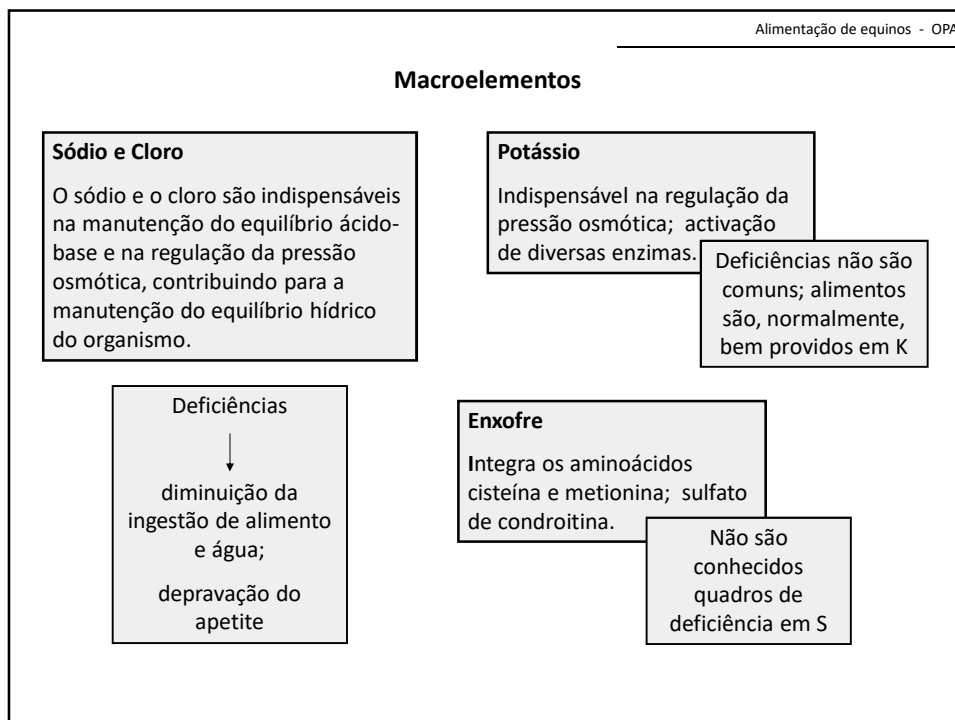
Alimentação de equinos - OPA

Macroelementos

Sódio e Cloro

O sódio e o cloro são indispensáveis na manutenção do equilíbrio ácido-base e na regulação da pressão osmótica, contribuindo para a manutenção do equilíbrio hídrico do organismo.

Deficiências

↓

diminuição da ingestão de alimento e água;

depravação do apetite

Potássio

Indispensável na regulação da pressão osmótica; activação de diversas enzimas.

Deficiências não são comuns; alimentos são, normalmente, bem providos em K

Enxofre

Integra os aminoácidos cisteína e metionina; sulfato de condroitina.

Não são conhecidos quadros de deficiência em S